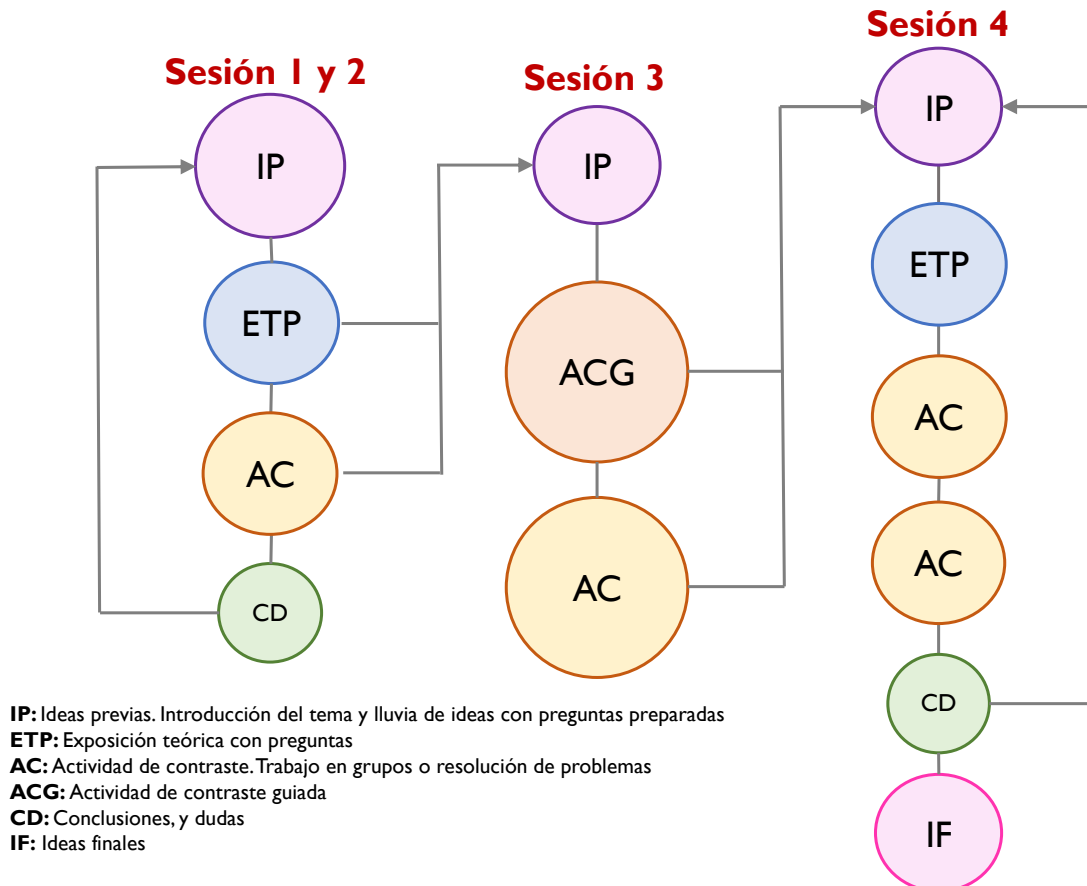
Sesión 1 y 2

IP

ETP

AC

CD

Sesión 3

IP

ACG

AC

Sesión 4

IP

ETP

AC

AC

CD

IF

**IP:** Ideas previas. Introducción del tema y lluvia de ideas con preguntas preparadas
**ETP:** Exposición teórica con preguntas
**AC:** Actividad de contraste. Trabajo en grupos o resolución de problemas
**ACG:** Actividad de contraste guiada
**CD:** Conclusiones, y dudas
**IF:** Ideas finales